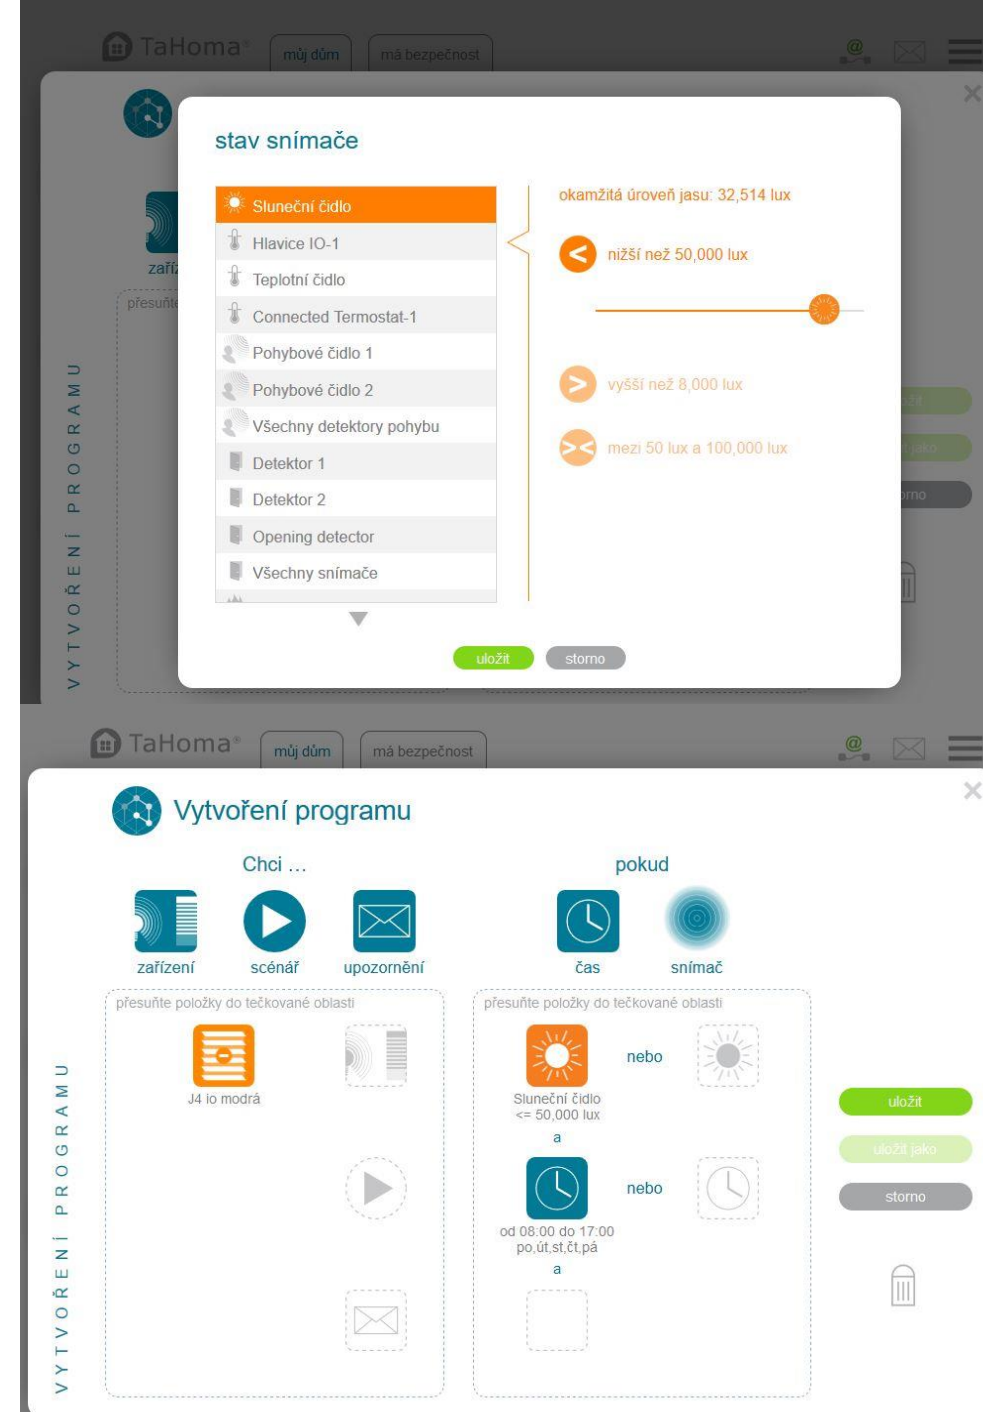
TaHoma® můj dům má bezpečnost

stav snímače

Sluneční čidlo
Hlavice IO-1
Teplotní čidlo
Connected Termostat-1
Pohybové čidlo 1
Pohybové čidlo 2
Všechny detektory pohybu
Detektor 1
Detektor 2
Opening detector
Všechny snímače

okamžitá úroveň jasu: 32,514 lux

nižší než 50,000 lux

vyšší než 8,000 lux

mezi 50 lux a 100,000 lux

uložit storno

zaří

přesuňte

VYTVOŘENÍ PROGRAMU

TaHoma® můj dům má bezpečnost

Vytvoření programu

Chci ...

zařízení scénář upozornění

pokud

čas snímač

přesuňte položky do tečkované oblasti

J4 io modrá

přesuňte položky do tečkované oblasti

nebo

Sluneční čidlo <= 50,000 lux

a

nebo

od 08:00 do 17:00 po,út,st,čt,pá

a

uložit

uložit jako

storno

VYTVOŘENÍ PROGRAMU